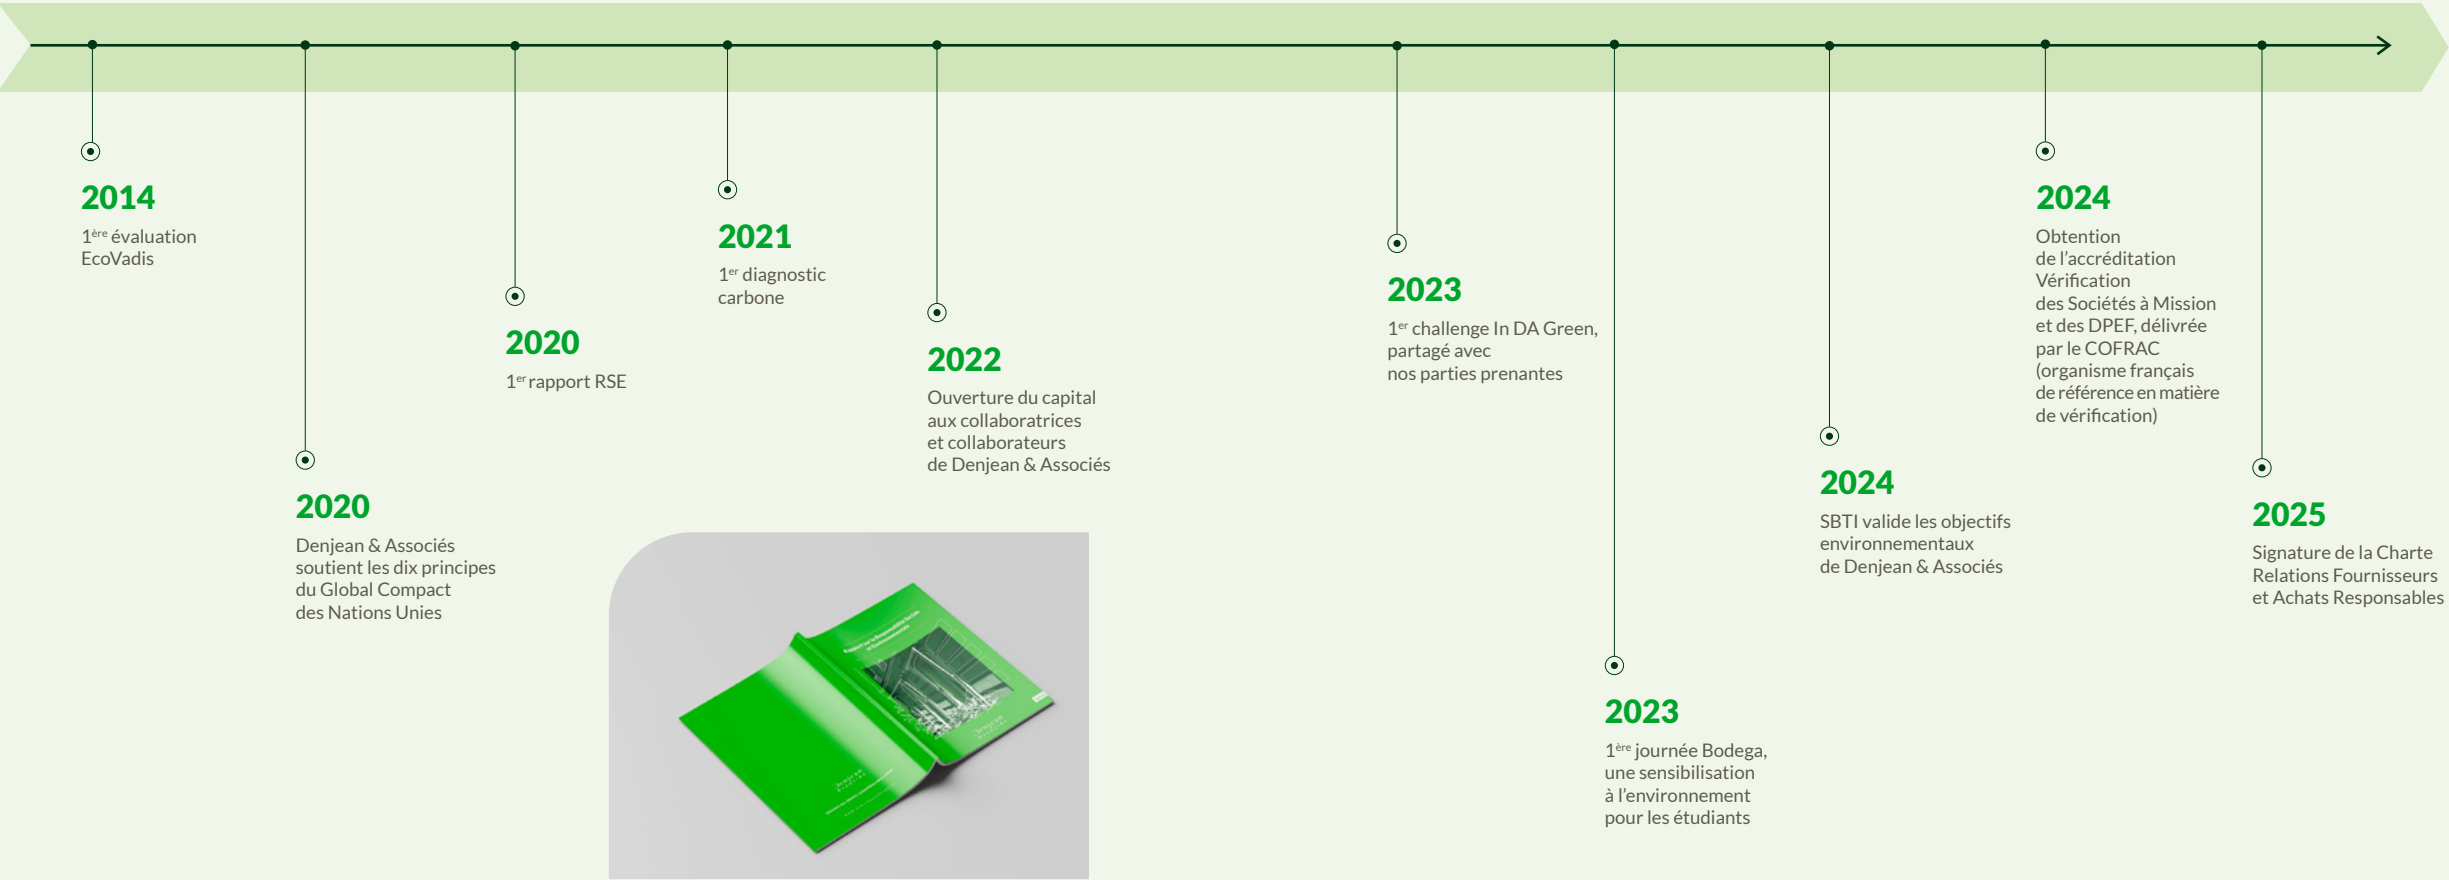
2014
1$^{ère}$ évaluation EcoVadis

2020
Denjean & Associés soutient les dix principes du Global Compact des Nations Unies

2020
1$^{er}$ rapport RSE

2021
1$^{er}$ diagnostic carbone

2022
Ouverture du capital aux collaboratrices et collaborateurs de Denjean & Associés

2023
1$^{er}$ challenge In DA Green, partagé avec nos parties prenantes

2023
1$^{ère}$ journée Bodega, une sensibilisation à l'environnement pour les étudiants

2024
SBTI valide les objectifs environnementaux de Denjean & Associés

2024
Obtention de l'accréditation Vérification des Sociétés à Mission et des DPEF, délivrée par le COFRAC (organisme français de référence en matière de vérification)

2025
Signature de la Charte Relations Fournisseurs et Achats Responsables